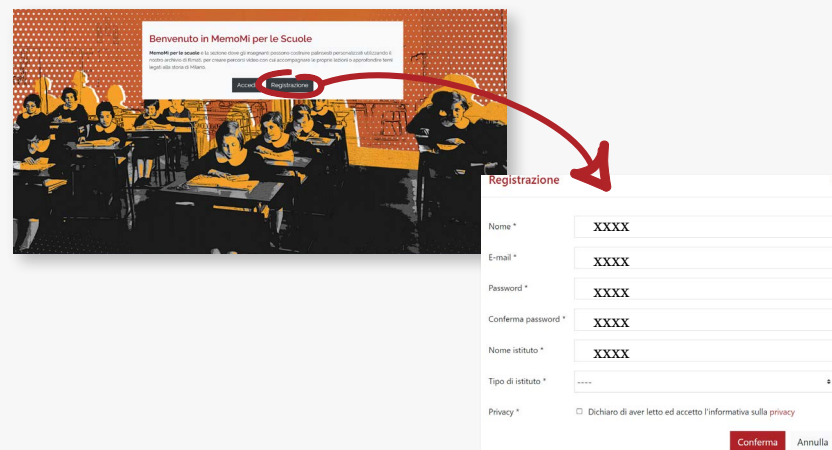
Benvenuto in MemoMi per le Scuole

MemoMi per le scuole è la sezione dove gli insegnanti possono costruire palinsesti personalizzati utilizzando il nostro archivio di filmati, per creare percorsi video con cui accompagnare le proprie lezioni e approfondire temi legati alla storia di Milano.

Accedi Registrazione

Registrazione

Nome * XXXX

E-mail * XXXX

Password * XXXX

Conferma password * XXXX

Nome istituto * XXXX

Tipo di istituto * ----

Privacy * Dichiaro di aver letto ed accetto l'informativa sulla privacy

Conferma Annulla